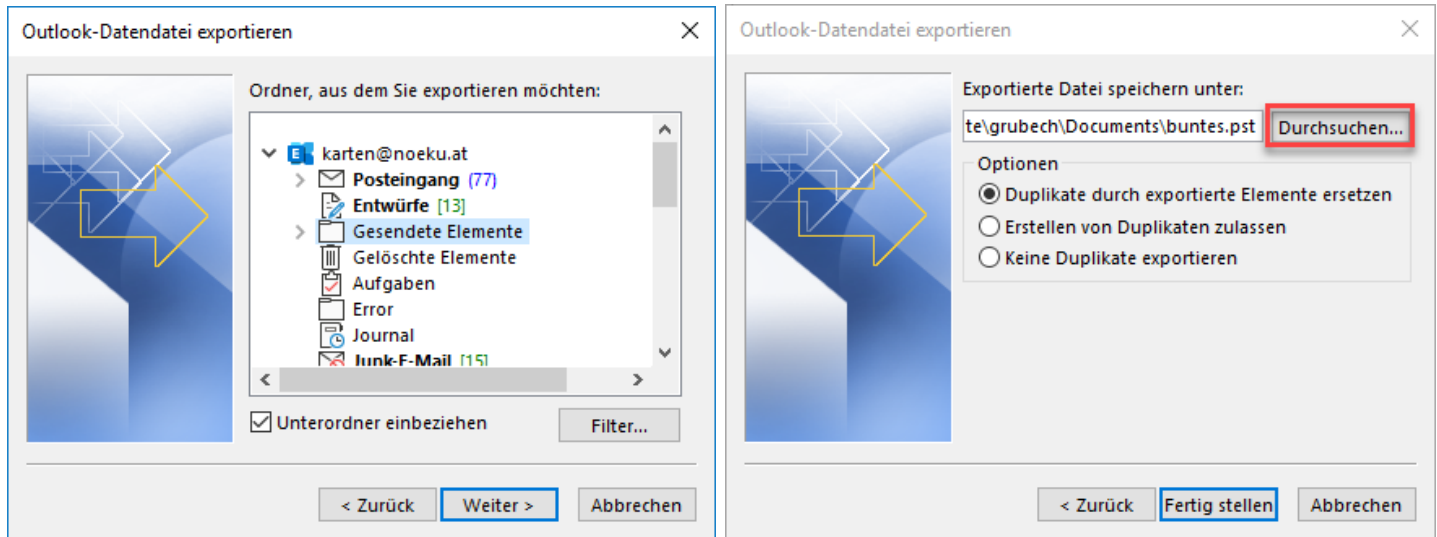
Outlook-Datendatei exportieren

Ordner, aus dem Sie exportieren möchten:

karten@noeku.at
Posteingang (77)
Entwürfe [13]
Gesendete Elemente
Gelöschte Elemente
Aufgaben
Error
Journal
Junk-E-Mail [15]

Unterordner einbeziehen

Filter...

< Zurück
Weiter >
Abbrechen

Outlook-Datendatei exportieren

Exportierte Datei speichern unter:

te\grubech\Documents\buntes.pst

Durchsuchen...

Optionen
Duplikate durch exportierte Elemente ersetzen
Erstellen von Duplikaten zulassen
Keine Duplikate exportieren

< Zurück
Fertig stellen
Abbrechen